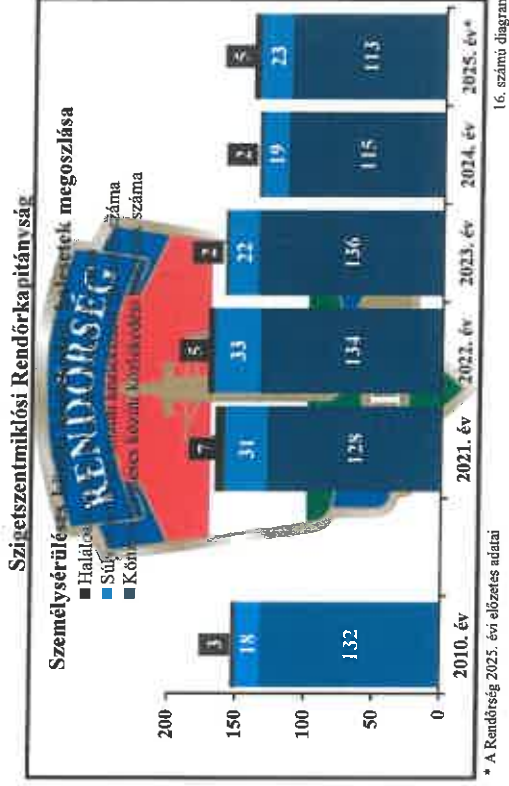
Szigetszentmiklósi Rendőrkapitányság

Személysérülé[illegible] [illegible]setek megoszlása

■ Halálo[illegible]
■ Súly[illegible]száma
■ Kön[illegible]száma

RENDŐRSÉG

200
150
100
50
0

| | 2010. év | 2021. év | 2022. év | 2023. év | 2024. év | 2025. év* |
|---|---|---|---|---|---|---|
| Halálos | 3 | 7 | 5 | 3 | 2 | 2 |
| Súlyos | 18 | 31 | 33 | 22 | 19 | 23 |
| Könnyű | 132 | 128 | 134 | 136 | 115 | 113 |

* A Rendőrség 2025. évi előzetes adatai

16. számú diagram